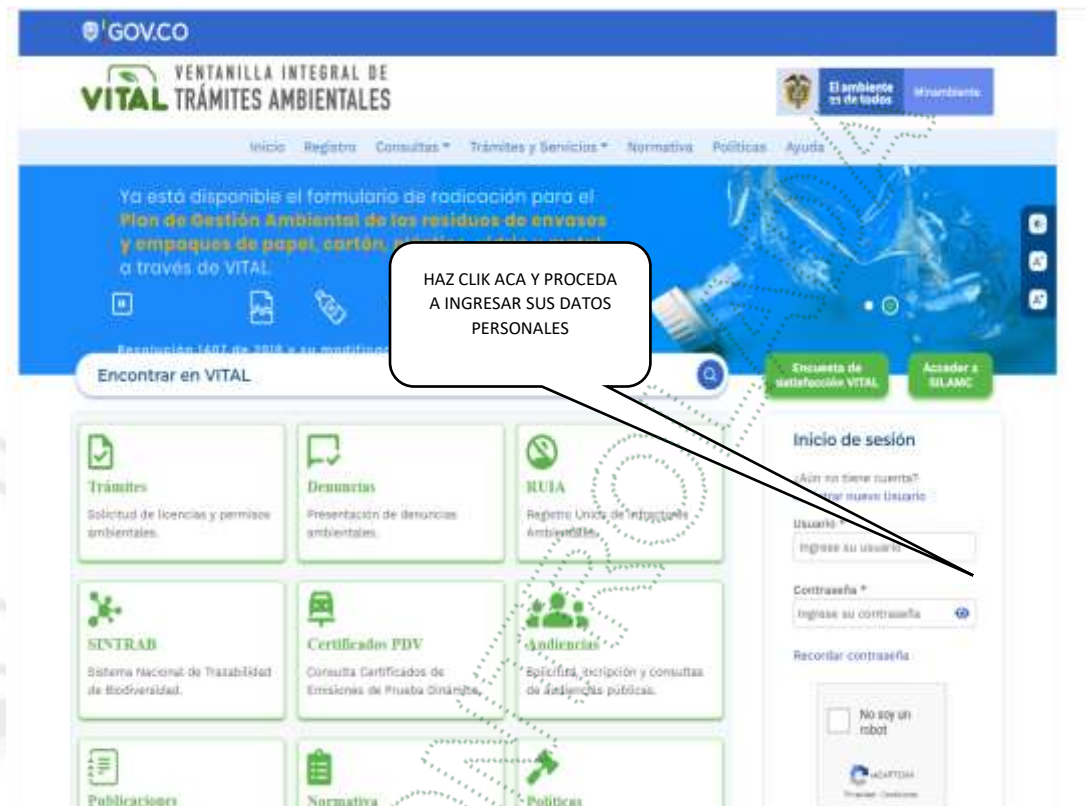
GOV.CO

VITAL VENTANILLA INTEGRAL DE TRÁMITES AMBIENTALES

El ambiente es de todos Minambiente

Inicio Registro Consultas Trámites y Servicios Normativa Políticas Ayuda

Ya está disponible el formulario de radicación para el Plan de Gestión Ambiental de los residuos de envases y empaques de papel, cartón, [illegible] a través de VITAL.

Resolución 1407 de 2018 y su modificac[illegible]

HAZ CLIK ACA Y PROCEDA A INGRESAR SUS DATOS PERSONALES

Encontrar en VITAL

Encuesta de satisfacción VITAL

Acceder a SILAMC

Trámites
Solicitud de licencias y permisos ambientales.

Denuncias
Presentación de denuncias ambientales.

RUIA
Registro Único de Infractores Ambientales.

Inicio de sesión

¿Aún no tiene cuenta?
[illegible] nuevo Usuario

Usuario *
Ingrese su usuario

Contraseña *
Ingrese su contraseña

Recordar contraseña

SINTRAB
Sistema Nacional de Trazabilidad de Biodiversidad.

Certificados PDV
Consulta Certificados de Emisiones de Prueba Dinámica.

Audiencias
Solicitud, inscripción y consultas de audiencias públicas.

No soy un robot

reCAPTCHA
Privacidad - Condiciones

Publicaciones

Normativa

Políticas